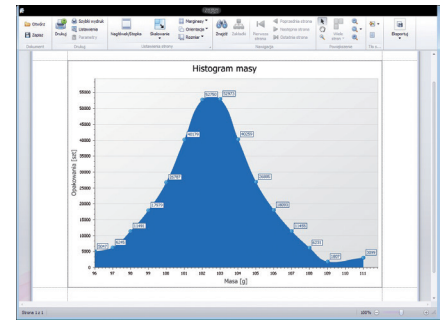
Otwórz
Zapisz
Drukuj
Szybki wydruk
Ustawienia
Parametry
Nagłówek/Stopka
Skalowanie
Marginesy
Orientacja
Rozmiar
Znajdź
Zakładki
Poprzednia strona
Następna strona
Ostatnia strona
Eksportuj

Histogram masy

Opakowania [szt]

55000
50000
45000
40000
35000
30000
25000
20000
15000
10000
5000
0

96 97 98 99 100 101 102 103 104 105 106 107 108 109 110 111

Masa [g]

Strona 1 z 1
100%